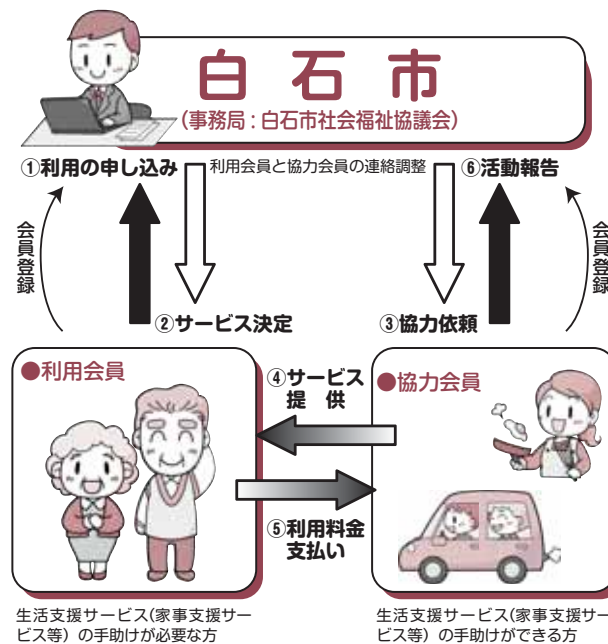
白石市
（事務局：白石市社会福祉協議会）

①利用の申し込み

利用会員と協力会員の連絡調整

⑥活動報告

会員登録

会員登録

②サービス決定

③協力依頼

●利用会員

④サービス提供

●協力会員

⑤利用料金支払い

生活支援サービス（家事支援サービス等）の手助けが必要な方

生活支援サービス（家事支援サービス等）の手助けができる方